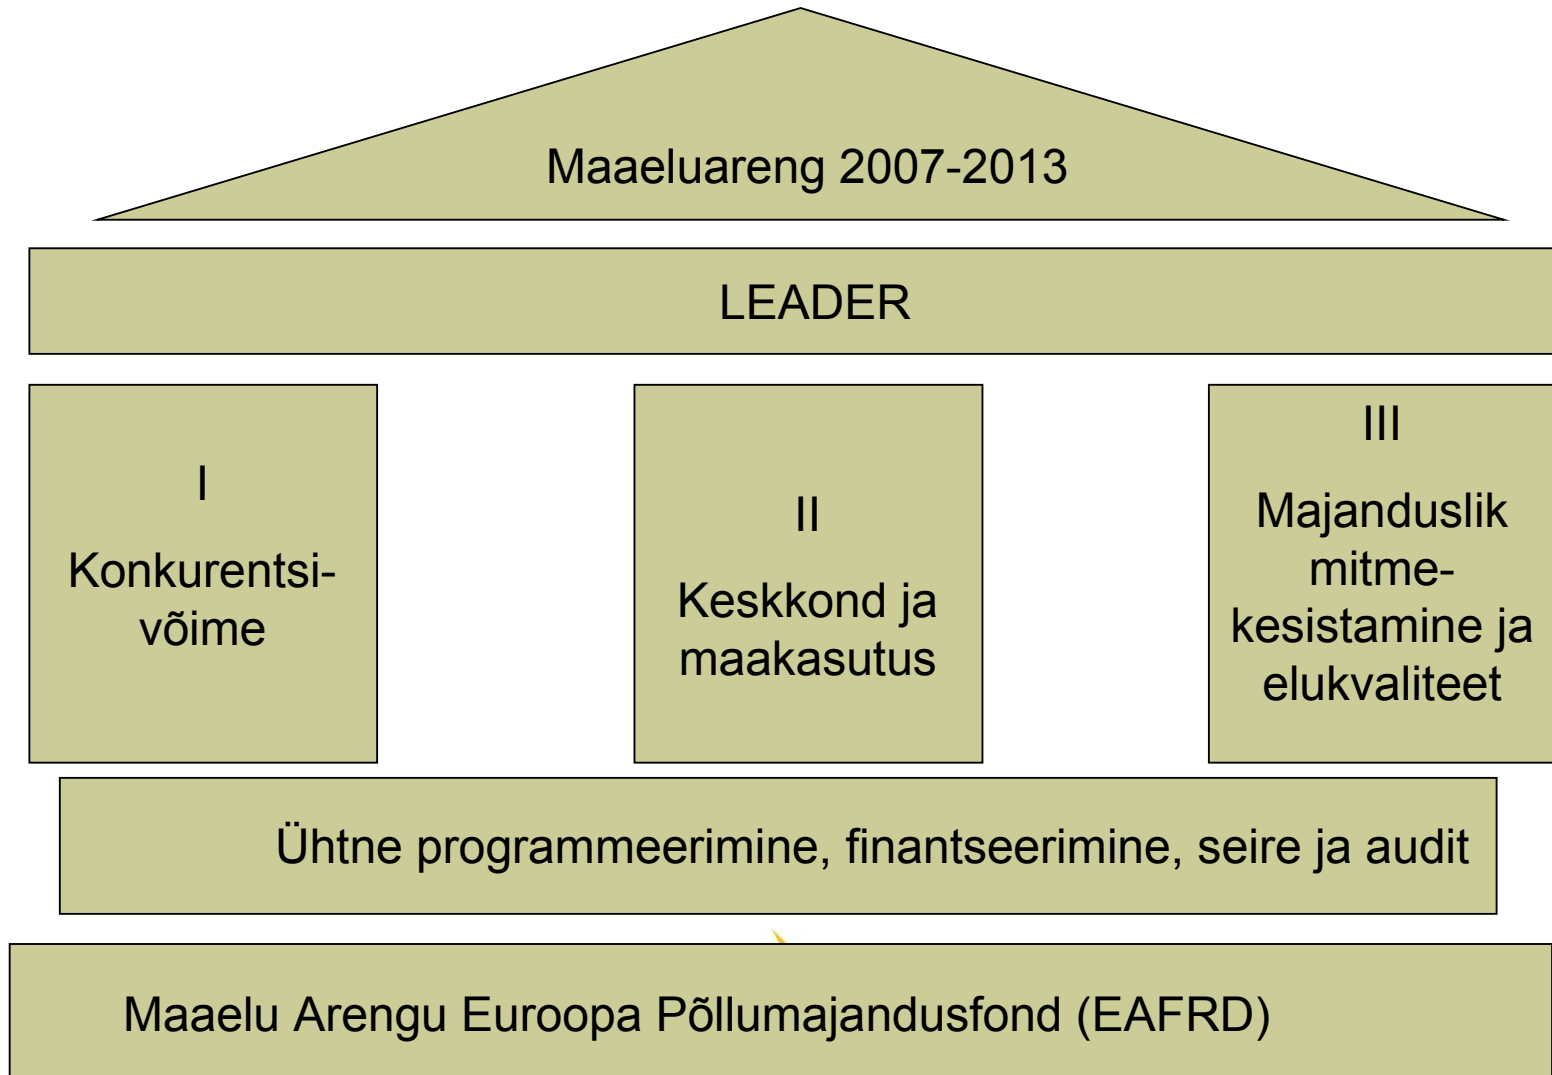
Maaeluareng 2007-2013

LEADER

I

Konkurentsivõime

II

Keskkond ja maakasutus

III

Majanduslik mitmekesistamine ja elukvaliteet

Ühtne programmeerimine, finantseerimine, seire ja audit

Maaelu Arengu Euroopa Põllumajandusfond (EAFRD)